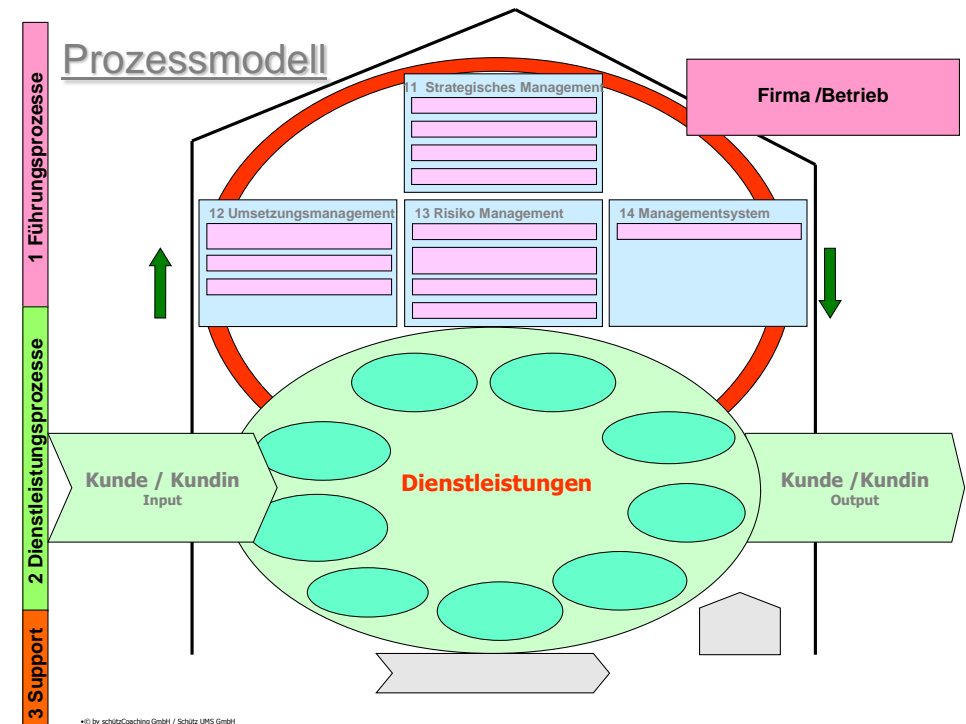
1 Führungsprozesse

2 Dienstleistungsprozesse

3 Support

Prozessmodell

11 Strategisches Management

Firma /Betrieb

12 Umsetzungsmanagement

13 Risiko Management

14 Managementsystem

Kunde / Kundin
Input

Dienstleistungen

Kunde /Kundin
Output

•© by schützCoaching GmbH / Schütz UMS GmbH